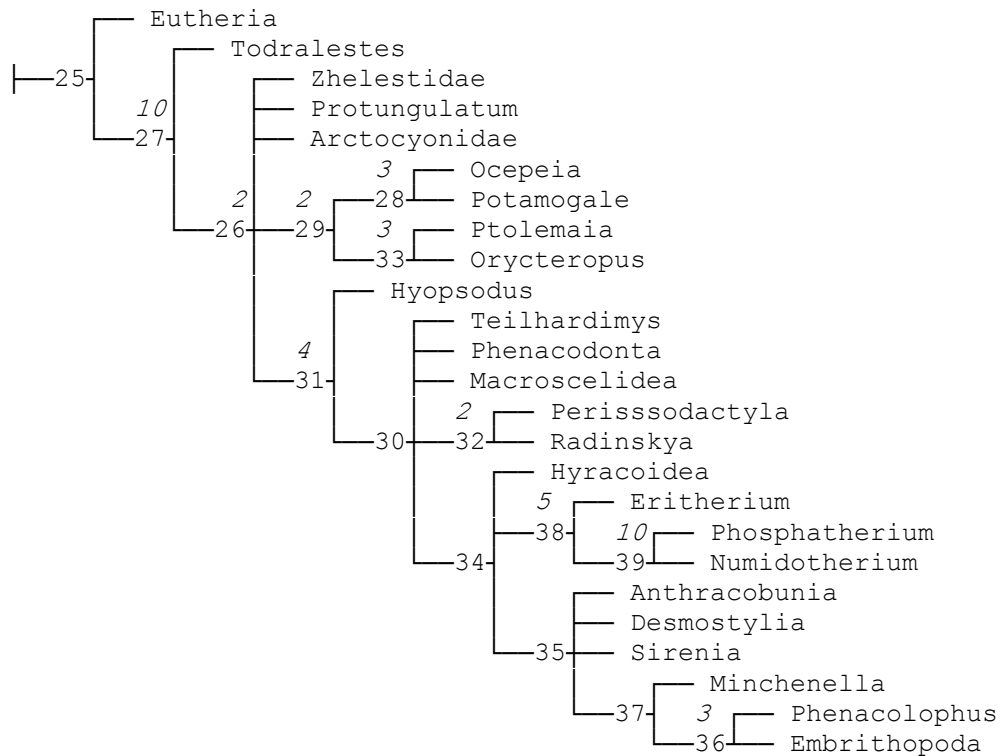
Eutheria
25
10
27
Todralestes
Zhelestidae
Protungulatum
Arctocyonidae
2
26
2
29
3
28
Ocepeia
Potamogale
3
33
Ptolemaia
Orycteropus
Hyopsodus
4
31
Teilhardimys
Phenacodonta
Macroscelidea
30
2
32
Perisssodactyla
Radinskya
Hyracoidea
5
38
Eritherium
10
39
Phosphatherium
Numidotherium
34
Anthracobunia
Desmostylia
35
Sirenia
Minchenella
37
3
36
Phenacolophus
Embrithopoda